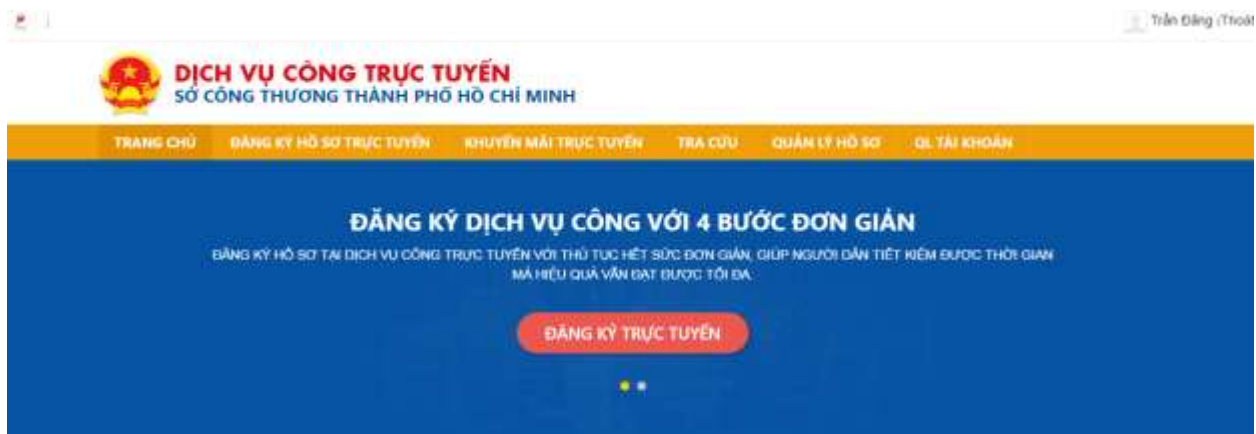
Trần Đăng (Thoát

DỊCH VỤ CÔNG TRỰC TUYẾN
SỞ CÔNG THƯƠNG THÀNH PHỐ HỒ CHÍ MINH

TRANG CHỦ ĐĂNG KÝ HỒ SƠ TRỰC TUYẾN KHUYẾN MÃI TRỰC TUYẾN TRA CỨU QUẢN LÝ HỒ SƠ QL TÀI KHOẢN

ĐĂNG KÝ DỊCH VỤ CÔNG VỚI 4 BƯỚC ĐƠN GIẢN

ĐĂNG KÝ HỒ SƠ TẠI DỊCH VỤ CÔNG TRỰC TUYẾN VỚI THỦ TỤC HẾT SỨC ĐƠN GIẢN, GIÚP NGƯỜI DÂN TIẾT KIỆM ĐƯỢC THỜI GIAN MÀ HIỆU QUẢ VẪN ĐẠT ĐƯỢC TỐI ĐA

ĐĂNG KÝ TRỰC TUYẾN